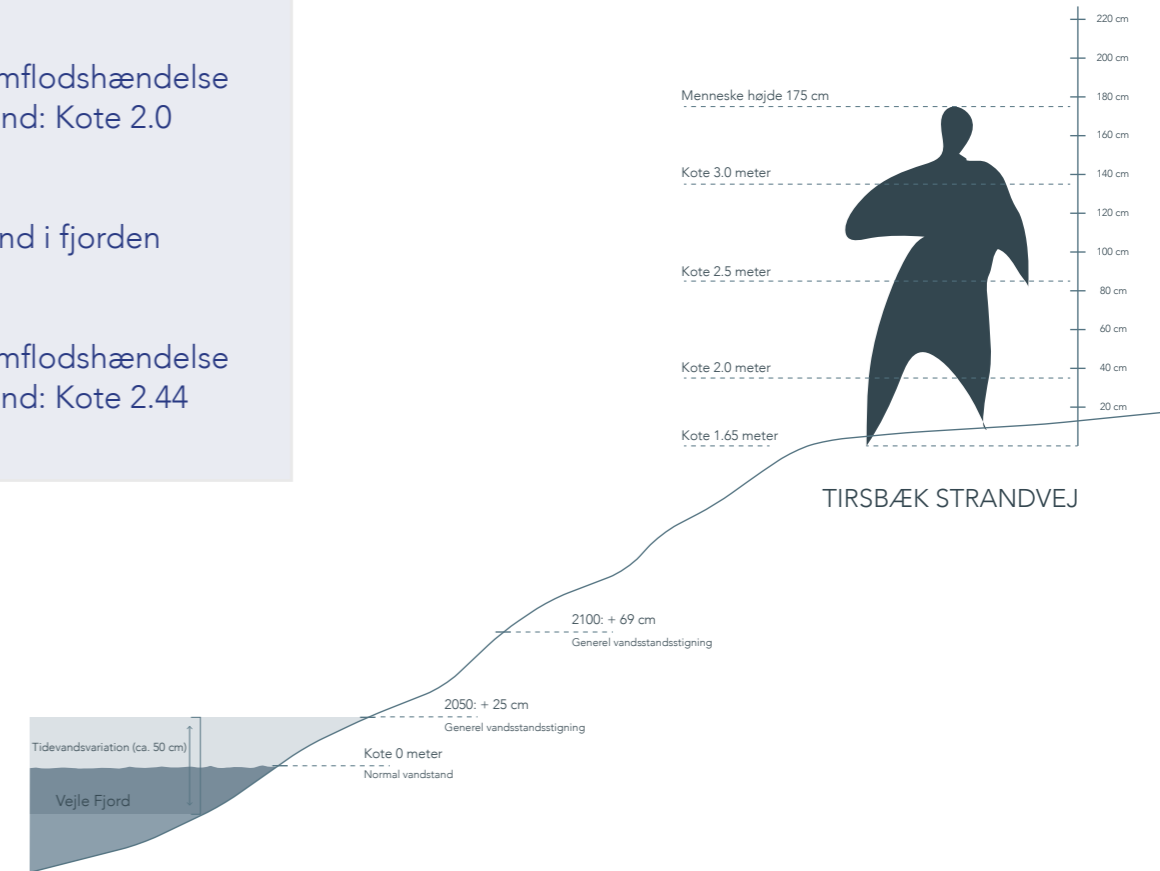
mflodshændelse
nd: Kote 2.0

nd i fjorden

mflodshændelse
nd: Kote 2.44

220 cm
200 cm
Menneske højde 175 cm
180 cm
160 cm
Kote 3.0 meter
140 cm
120 cm
100 cm
Kote 2.5 meter
80 cm
60 cm
Kote 2.0 meter
40 cm
20 cm
Kote 1.65 meter

TIRSBÆK STRANDVEJ

2100: + 69 cm
Generel vandsstandsstigning

2050: + 25 cm
Generel vandsstandsstigning

Tidevandsvariation (ca. 50 cm)
Kote 0 meter
Normal vandstand
Vejle Fjord